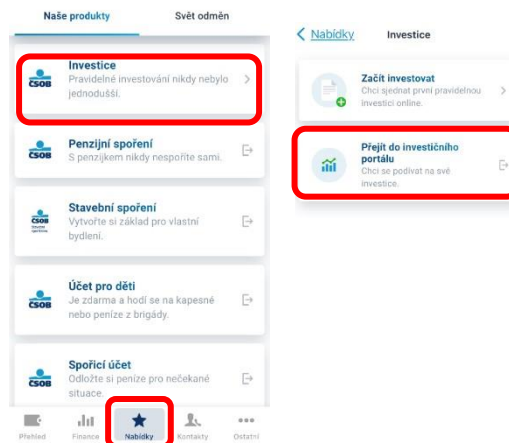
Naše produkty

Svět odměn

ČSOB
Investice
Pravidelné investování nikdy nebylo jednodušší.

ČSOB
Penzijní spoření
S penzijkem nikdy nespoříte sami.

ČSOB
Stavební spoření
Vytvořte si základ pro vlastní bydlení.

ČSOB
Účet pro děti
Je zdarma a hodí se na kapesné nebo peníze z brigády.

ČSOB
Spořicí účet
Odložte si peníze pro nečekané situace.

Přehled Finance Nabídky Kontakty Ostatní

< Nabídky Investice

Začít investovat
Chci sjednat první pravidelnou investici online.

Přejít do investičního portálu
Chci se podívat na své investice.